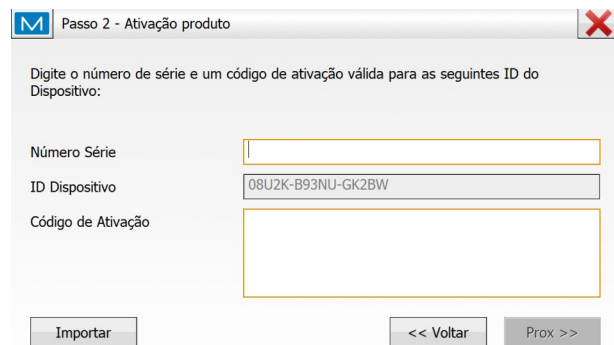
M Passo 2 - Ativação produto

Digite o número de série e um código de ativação válida para as seguintes ID do Dispositivo:

Número Série

ID Dispositivo 08U2K-B93NU-GK2BW

Código de Ativação

Importar

<< Voltar

Prox >>